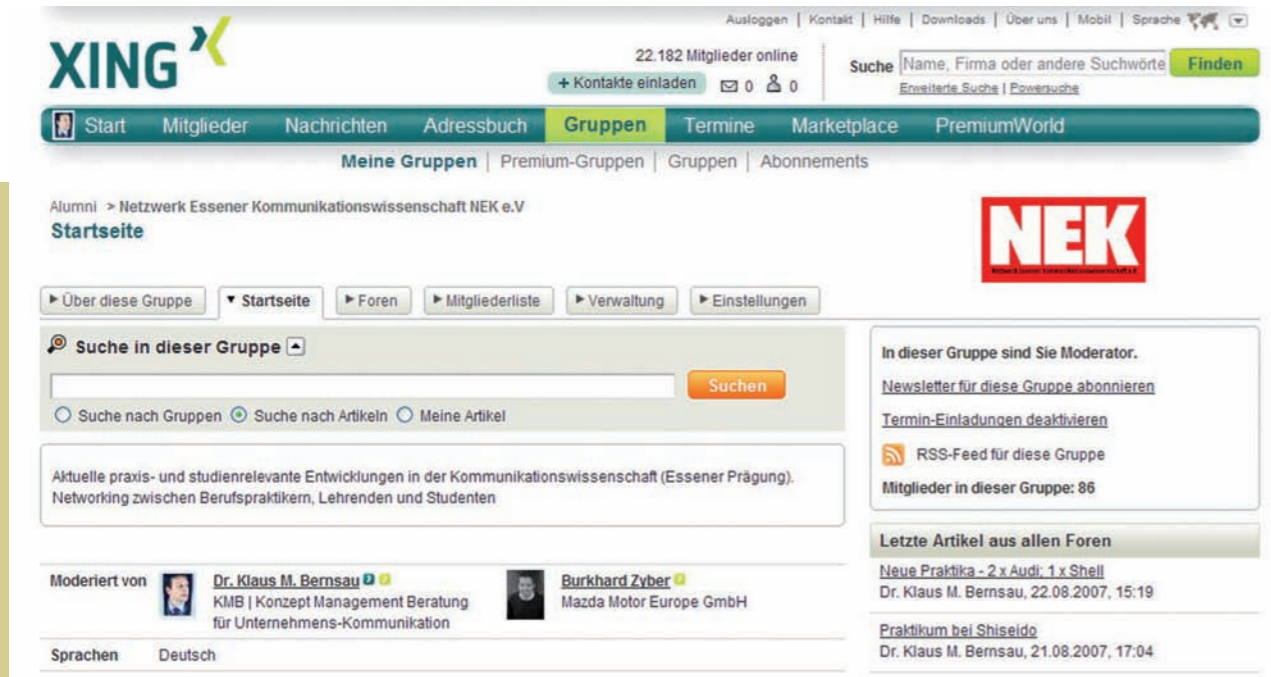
Ausloggen | Kontakt | Hilfe | Downloads | Über uns | Mobil | Sprache

XING

22.182 Mitglieder online
+ Kontakte einladen 0 0

Suche Name, Firma oder andere Suchworte Finden
Erweiterte Suche | Powersuche

Start Mitglieder Nachrichten Adressbuch Gruppen Termine Marketplace PremiumWorld

Meine Gruppen | Premium-Gruppen | Gruppen | Abonnements

Alumni > Netzwerk Essener Kommunikationswissenschaft NEK e.V
Startseite

NEK
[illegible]

► Über diese Gruppe ▼ Startseite ► Foren ► Mitgliederliste ► Verwaltung ► Einstellungen

Suche in dieser Gruppe

Suchen

Suche nach Gruppen Suche nach Artikeln Meine Artikel

Aktuelle praxis- und studienrelevante Entwicklungen in der Kommunikationswissenschaft (Essener Prägung). Networking zwischen Berufspraktikern, Lehrenden und Studenten

Moderiert von Dr. Klaus M. Bernsau KMB | Konzept Management Beratung für Unternehmens-Kommunikation
Burkhard Zyber Mazda Motor Europe GmbH

Sprachen Deutsch

In dieser Gruppe sind Sie Moderator.

Newsletter für diese Gruppe abonnieren

Termin-Einladungen deaktivieren

RSS-Feed für diese Gruppe

Mitglieder in dieser Gruppe: 86

Letzte Artikel aus allen Foren

Neue Praktika - 2 x Audi; 1 x Shell
Dr. Klaus M. Bernsau, 22.08.2007, 15:19

Praktikum bei Shiseido
Dr. Klaus M. Bernsau, 21.08.2007, 17:04